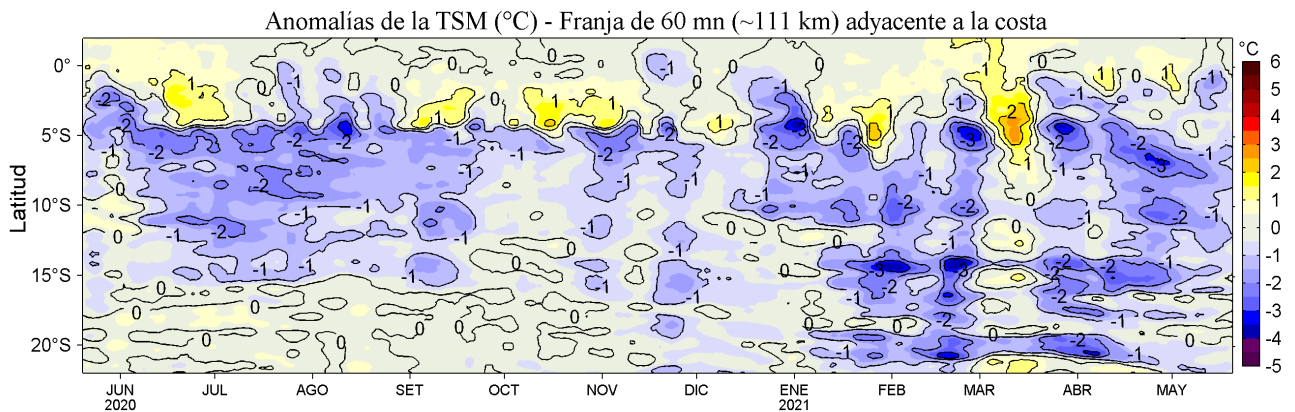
Anomalías de la TSM (°C) - Franja de 60 mn (~111 km) adyacente a la costa

Latitud

0°
5°S
10°S
15°S
20°S

JUN 2020
JUL
AGO
SET
OCT
NOV
DIC
ENE 2021
FEB
MAR
ABR
MAY

°C
6
5
4
3
2
1
0
-1
-2
-3
-4
-5

-2 -1 1 -1 0 -1 1 1 -1 -1 -2 -3 -2 -2 -1 -1 0 0 -1 1 1 -1 -2 -2 -2 -3 -2 -2 -2 -1 -1 1 2 -1 -2 -3 -1 -2 -3 -2 0 -1 -2 -1 -2 0 -1 -1 0 0 -1 -1 -1 -1 0 -1 -2 0 -1 0 -1 -3 -3 -2 -2 -1 -3 -2 0 0 0 0 -1 0 0 -2 -1 0 0 -1 -1 -1 -2 -1 0